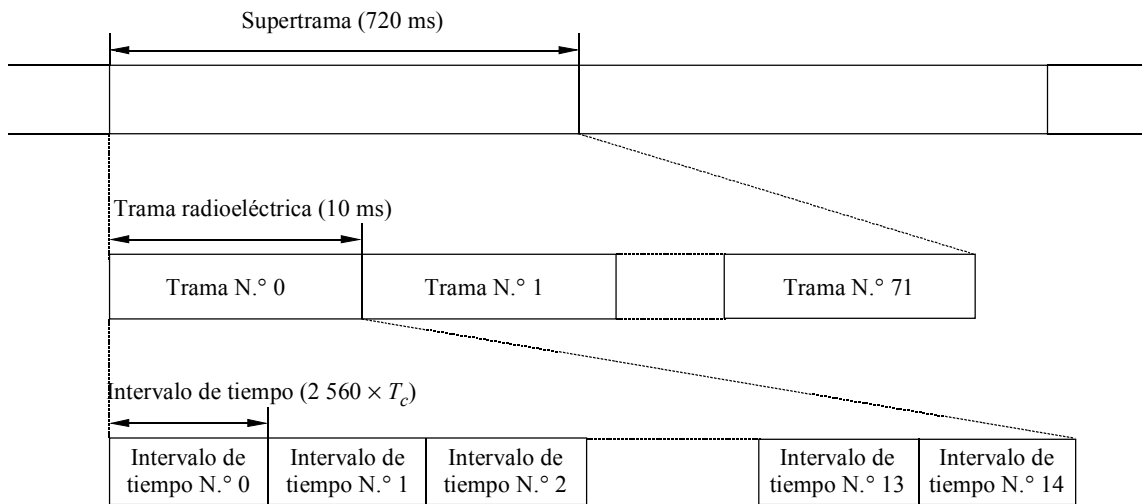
Supertrama (720 ms)

Trama radioeléctrica (10 ms)

Trama N.° 0

Trama N.° 1

Trama N.° 71

Intervalo de tiempo (2 560 $\times T_c$)

Intervalo de tiempo N.° 0

Intervalo de tiempo N.° 1

Intervalo de tiempo N.° 2

Intervalo de tiempo N.° 13

Intervalo de tiempo N.° 14